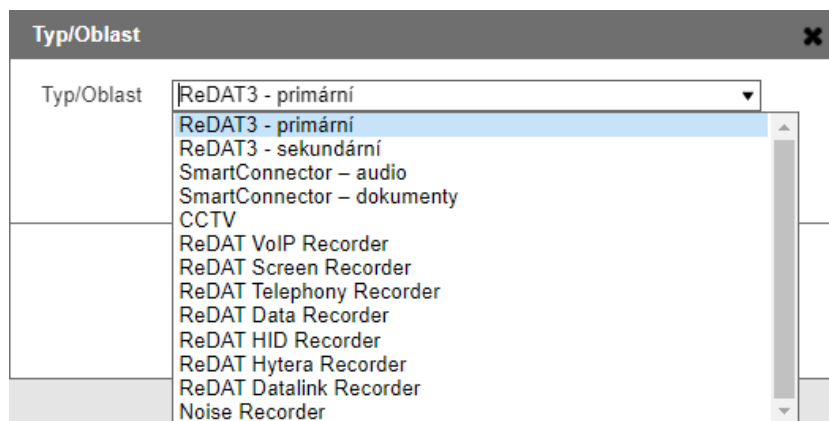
Typ/Oblast

Typ/Oblast
ReDAT3 - primární
ReDAT3 - primární
ReDAT3 - sekundární
SmartConnector – audio
SmartConnector – dokumenty
CCTV
ReDAT VoIP Recorder
ReDAT Screen Recorder
ReDAT Telephony Recorder
ReDAT Data Recorder
ReDAT HID Recorder
ReDAT Hytera Recorder
ReDAT Datalink Recorder
Noise Recorder